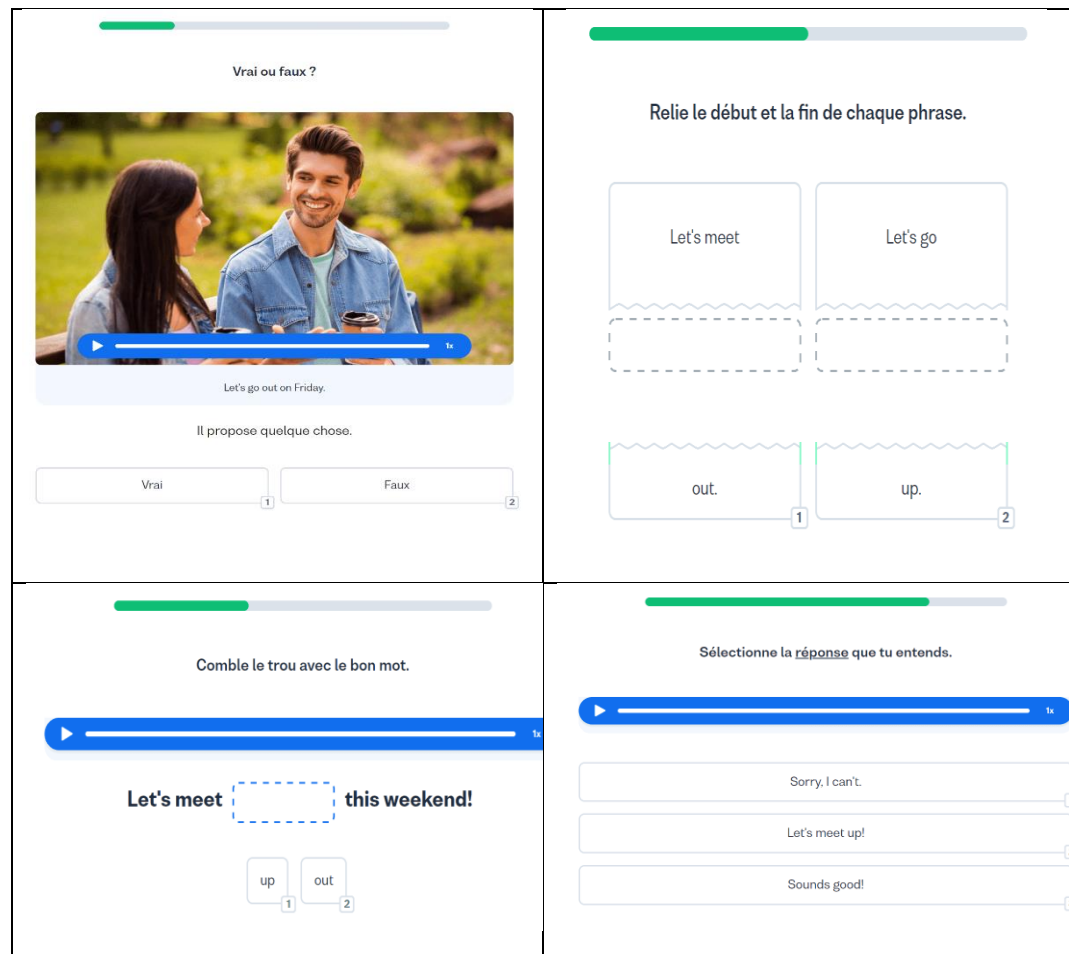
Vrai ou faux ?

1x

Let's go out on Friday.

Il propose quelque chose.

Vrai 1

Faux 2

Relie le début et la fin de chaque phrase.

Let's meet

Let's go

out. 1

up. 2

Comble le trou avec le bon mot.

1x

Let's meet [ ] this weekend!

up 1

out 2

Sélectionne la réponse que tu entends.

1x

Sorry, I can't.

Let's meet up!

Sounds good!